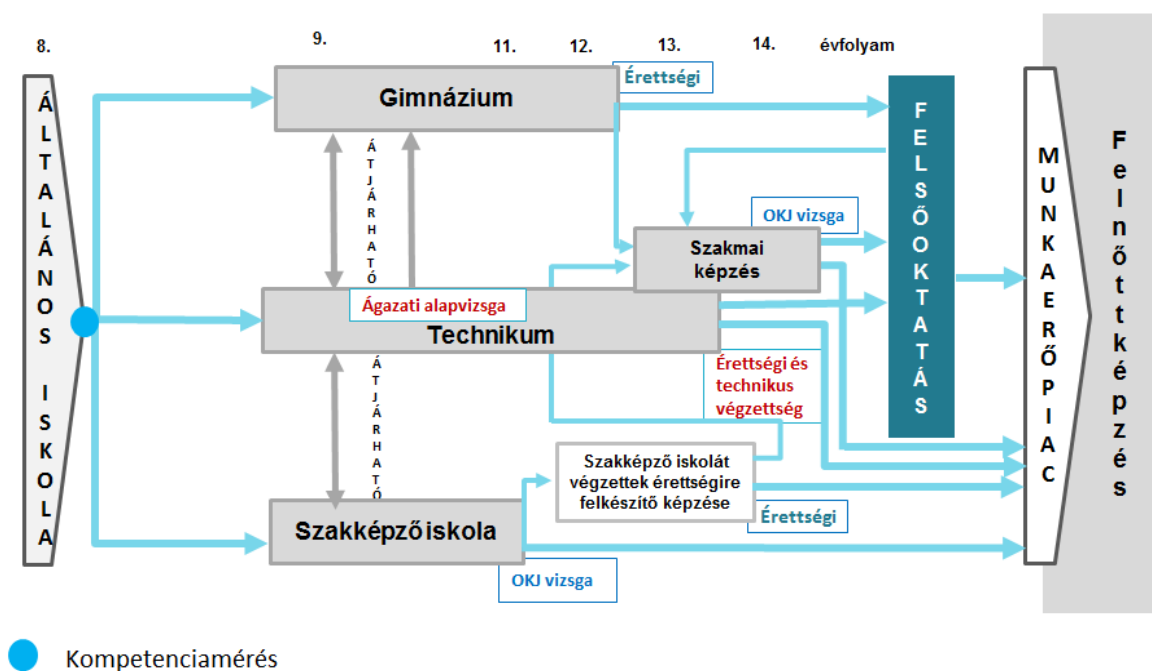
8.
9.
11.
12.
13.
14.
évfolyam

ÁLTALÁNOS ISKOLA

Gimnázium

Érettségi

FELSŐOKTATÁS

ÁTJÁRHATÓ

OKJ vizsga

Szakmai képzés

MUNKAERŐPIAC

Felnőttképzés

Ágazati alapvizsga

Technikum

Érettségi és technikus végzettség

ÁTJÁRHATÓ

Szakképző iskolát végzettek érettségire felkészítő képzése

Érettségi

Szakképzőiskola

OKJ vizsga

Kompetenciamérés